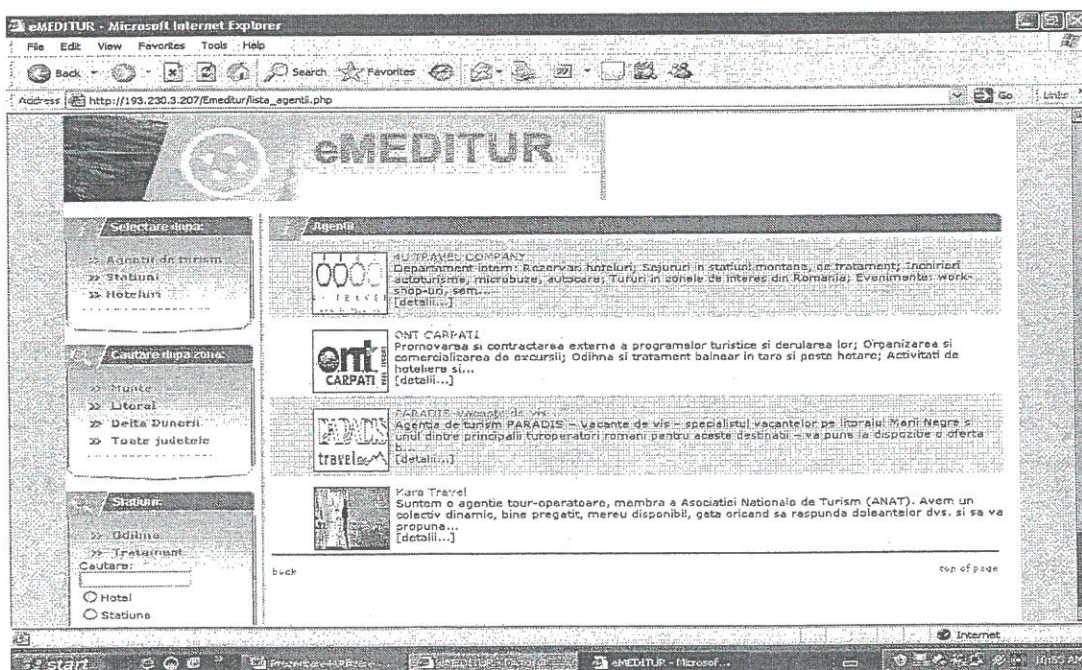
eMEDITUR - Microsoft Internet Explorer

File Edit View Favorites Tools Help

Back Search Favorites

Address http://193.230.3.207/Emeditur/lista_agentii.php Go Links

eMEDITUR

Selectare dupa:

>> Agentii de turism
>> Statiuni
>> Hoteluri

Cautare dupa zona:

>> Munte
>> Litoral
>> Delta Dunarii
>> Toate judetele

Statiuni:

>> Odihna
>> Tratament
Cautare:

Hotel
Statiune

Agentii

4U TRAVEL COMPANY
Departament intern: Rezervari hoteluri; Sejururi in statiuni montane, de tratament; Inchirieri autoturisme, microbuze, autocare; Tururi in zonele de interes din Romania; Evenimente: work-shop-uri, sem...
[detalii...]

ONT CARPATI
Promovarea si contractarea externa a programelor turistice si derularea lor; Organizarea si comercializarea de excursii; Odihna si tratament balnear in tara si peste hotare; Activitati de hoteliere si...
[detalii...]

PARADIS Vacante de vis
Agentia de turism PARADIS – Vacante de vis – specialistul vacantelor pe litoralul Marii Negre si unul dintre principalii turoperatori romani pentru aceste destinatii – va pune la dispozitie o oferta b...
[detalii...]

Kara Travel
Suntem o agentie tour-operatoare, membra a Asociatiei Nationale de Turism (ANAT). Avem un colectiv dinamic, bine pregatit, mereu disponibil, gata oricand sa raspunda doleantelor dvs. si sa va propuna...
[detalii...]

back top of page

Internet

start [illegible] eMEDITUR - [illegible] eMEDITUR - Microsof... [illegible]